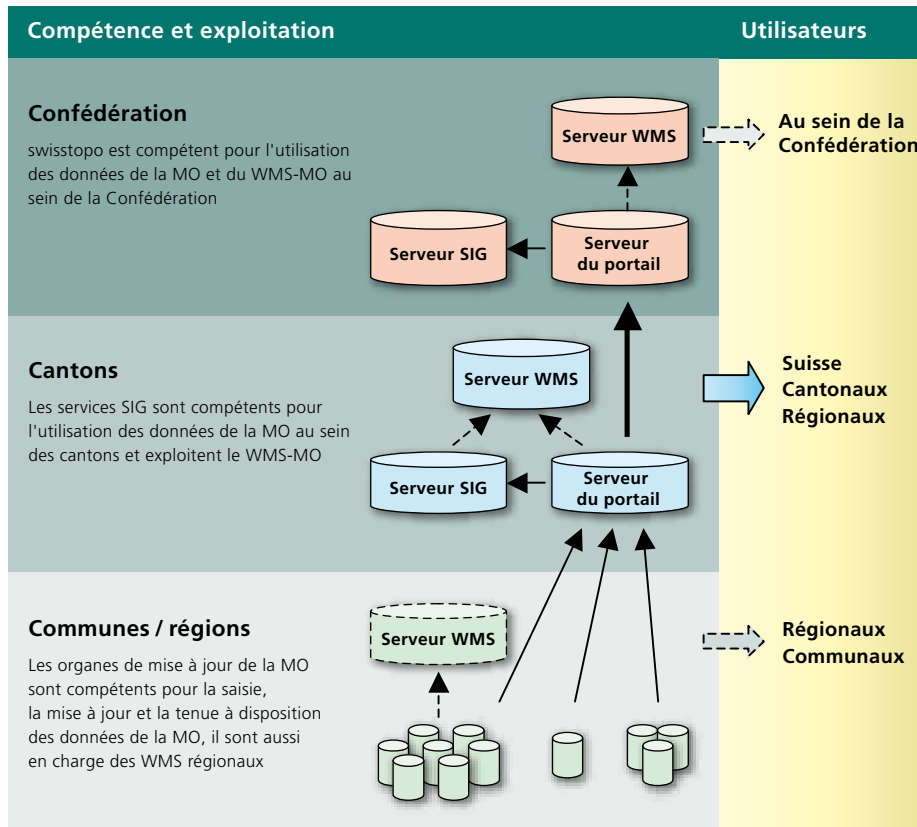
Compétence et exploitation

Utilisateurs

Confédération

swisstopo est compétent pour l'utilisation des données de la MO et du WMS-MO au sein de la Confédération

Serveur WMS

Au sein de la Confédération

Serveur SIG

Serveur du portail

Cantons

Les services SIG sont compétents pour l'utilisation des données de la MO au sein des cantons et exploitent le WMS-MO

Serveur WMS

Suisse Cantonaux Régionaux

Serveur SIG

Serveur du portail

Communes / régions

Les organes de mise à jour de la MO sont compétents pour la saisie, la mise à jour et la tenue à disposition des données de la MO, il sont aussi en charge des WMS régionaux

Serveur WMS

Régionaux Communaux